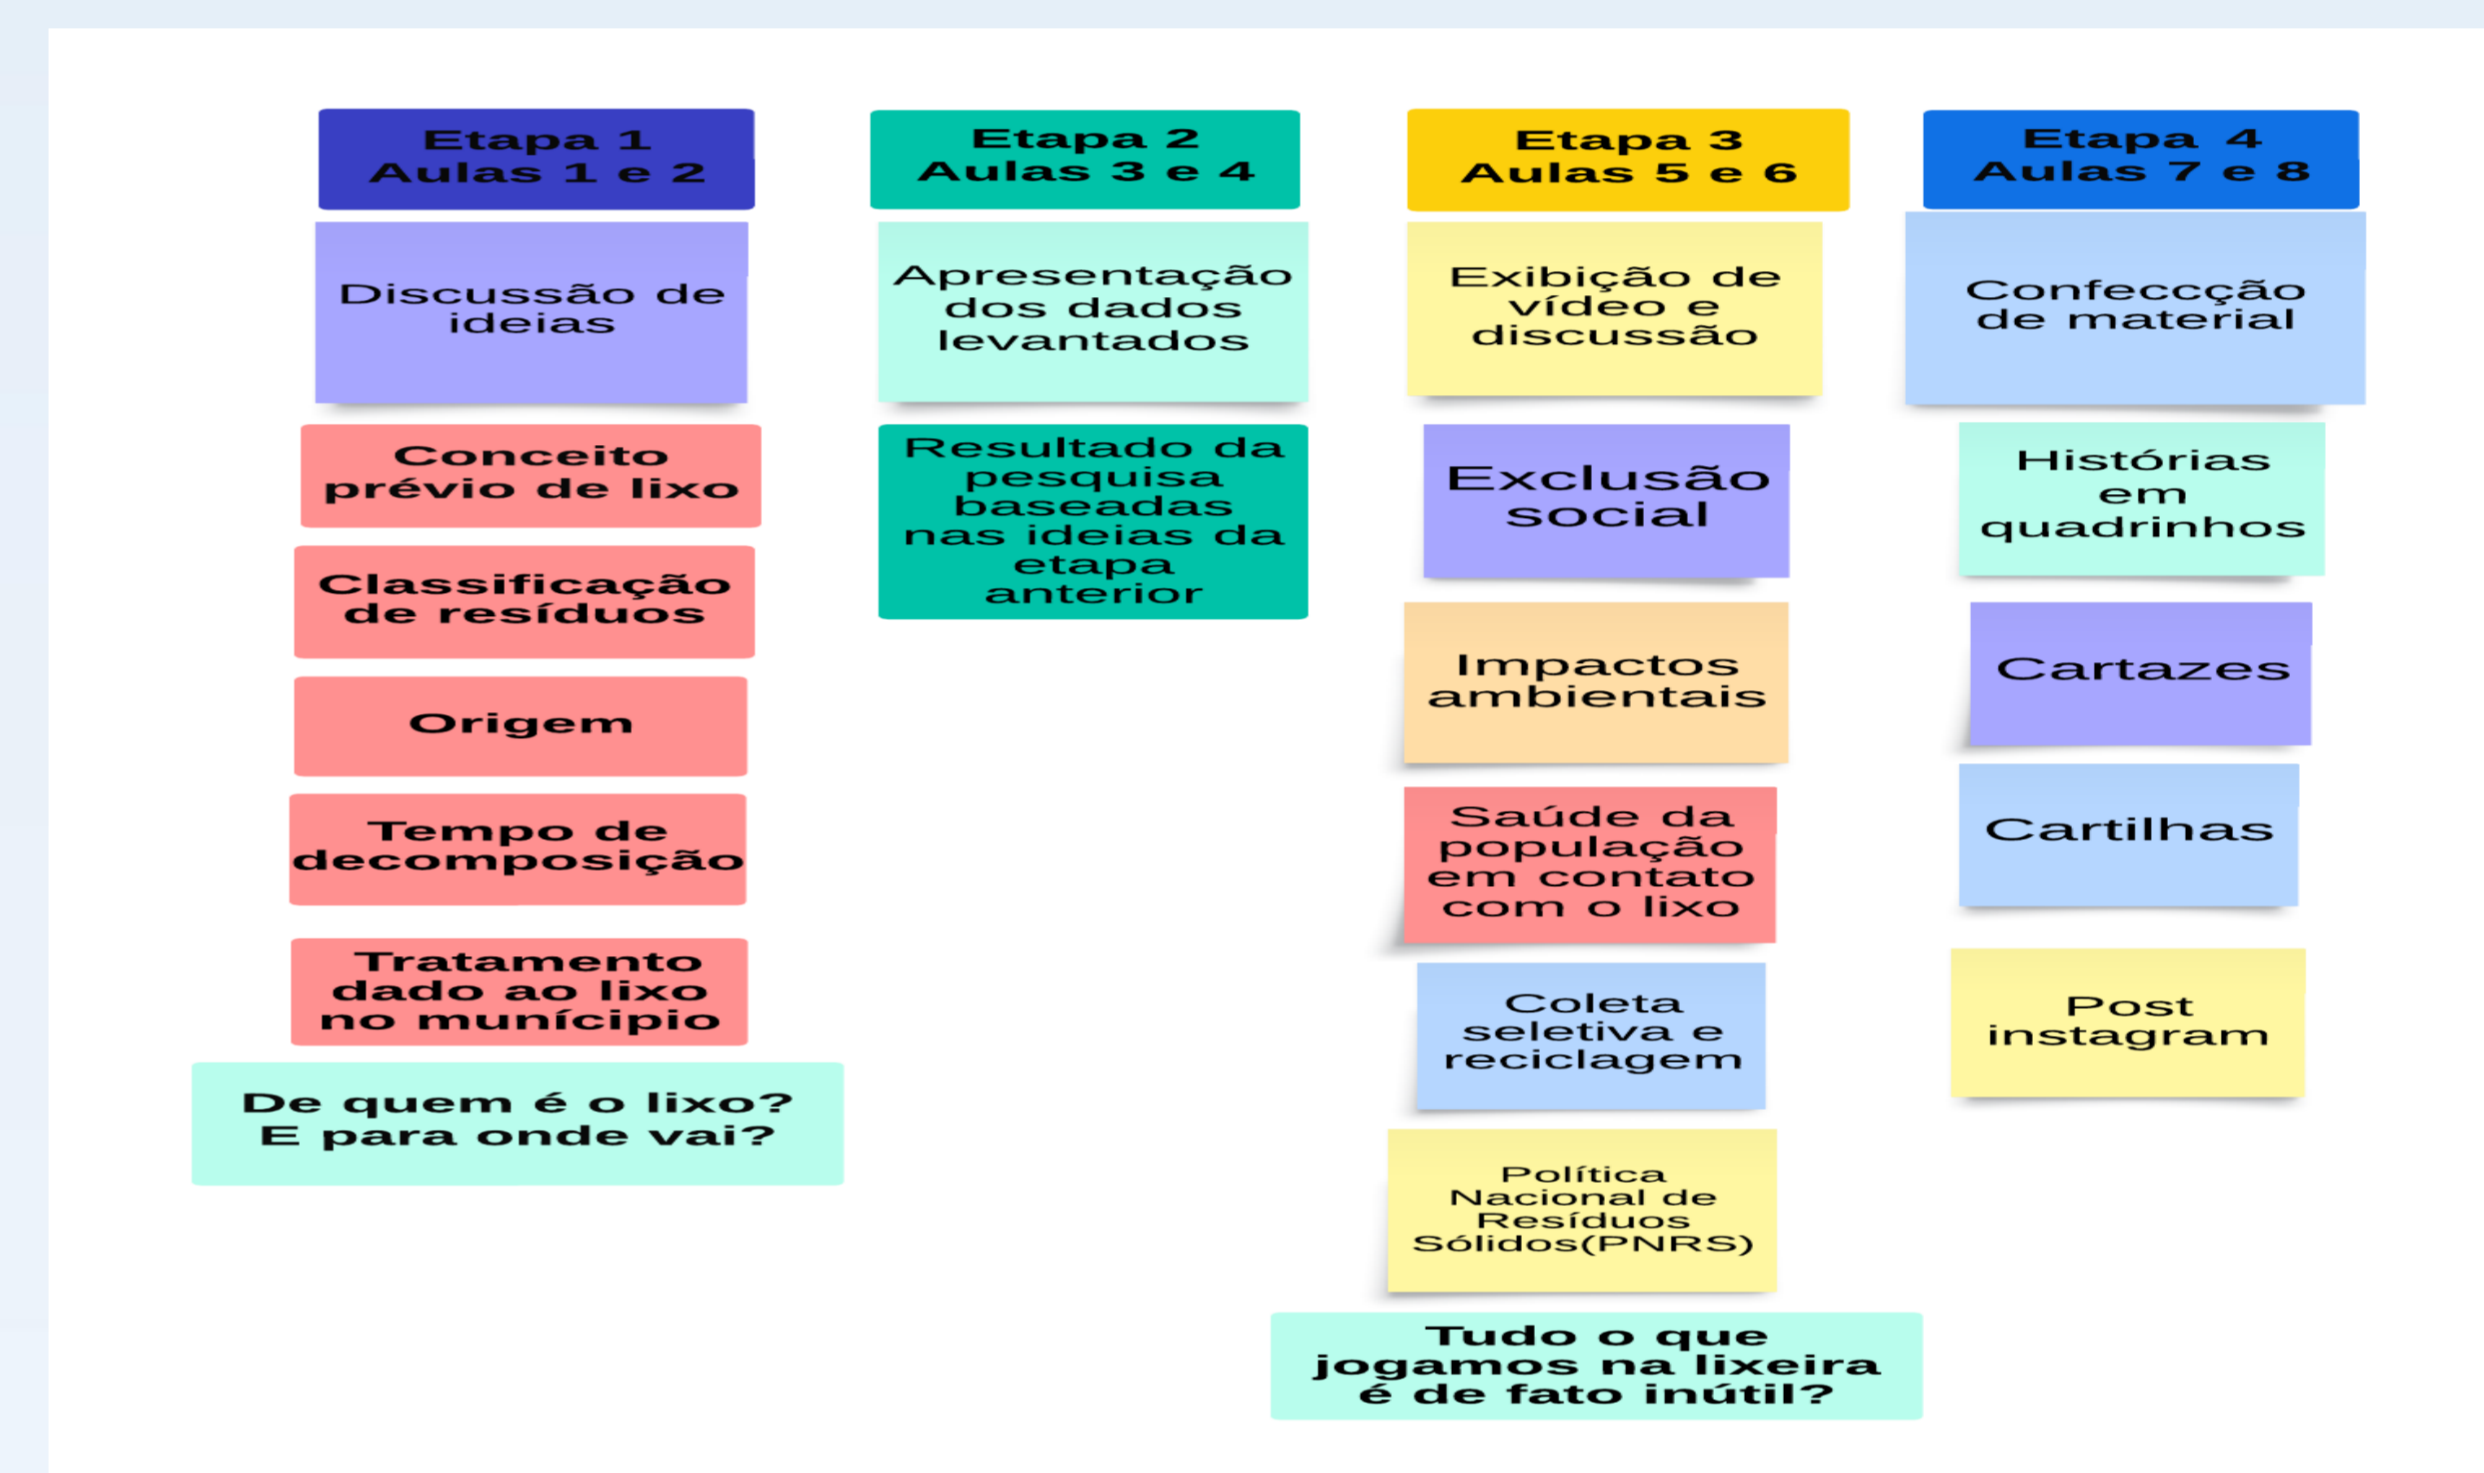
Etapa 1
Aulas 1 e 2

Discussão de ideias

Conceito prévio de lixo

Classificação de resíduos

Origem

Tempo de decomposição

Tratamento dado ao lixo no munícipio

De quem é o lixo? E para onde vai?

Etapa 2
Aulas 3 e 4

Apresentação dos dados levantados

Resultado da pesquisa baseadas nas ideias da etapa anterior

Etapa 3
Aulas 5 e 6

Exibição de vídeo e discussão

Exclusão social

Impactos ambientais

Saúde da população em contato com o lixo

Coleta seletiva e reciclagem

Política Nacional de Resíduos Sólidos(PNRS)

Tudo o que jogamos na lixeira é de fato inútil?

Etapa 4
Aulas 7 e 8

Confeccção de material

Histórias em quadrinhos

Cartazes

Cartilhas

Post instagram